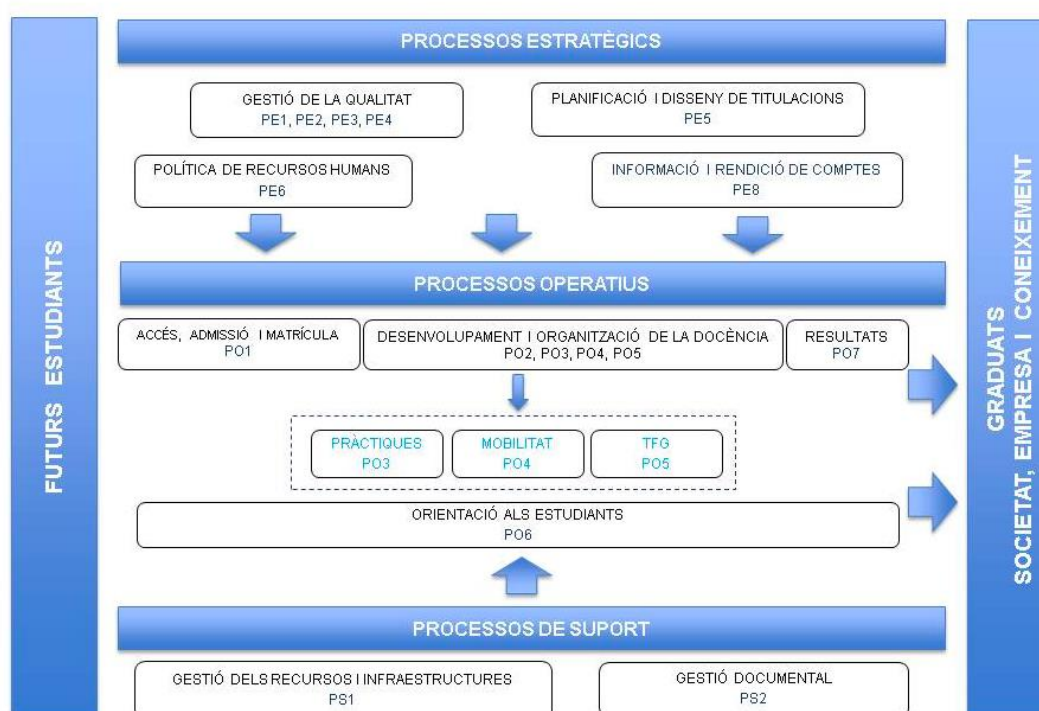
FUTURS ESTUDIANTS

PROCESSOS ESTRATÈGICS

GESTIÓ DE LA QUALITAT
PE1, PE2, PE3, PE4

PLANIFICACIÓ I DISSENY DE TITULACIONS
PE5

POLÍTICA DE RECURSOS HUMANS
PE6

INFORMACIÓ I RENDICIÓ DE COMPTES
PE8

PROCESSOS OPERATIUS

ACCÉS, ADMISSIÓ I MATRÍCULA
PO1

DESENVOLUPAMENT I ORGANITZACIÓ DE LA DOCÈNCIA
PO2, PO3, PO4, PO5

RESULTATS
PO7

PRÀCTIQUES
PO3

MOBILITAT
PO4

TFG
PO5

ORIENTACIÓ ALS ESTUDIANTS
PO6

PROCESSOS DE SUPORT

GESTIÓ DELS RECURSOS I INFRAESTRUCTURES
PS1

GESTIÓ DOCUMENTAL
PS2

GRADUATS
SOCIETAT, EMPRESA I CONEIXEMENT